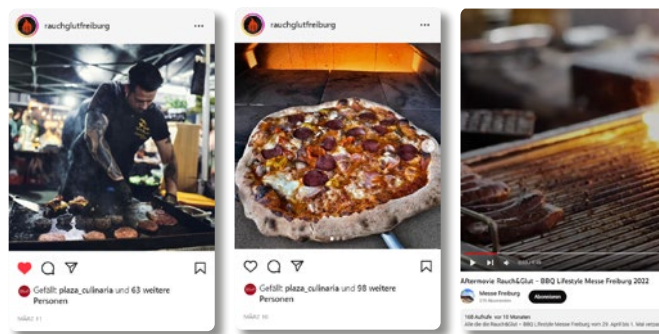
rauchglutfreiburg

Gefällt plaza_culinaria und 63 weitere Personen

MÄRZ 11

rauchglutfreiburg

Gefällt plaza_culinaria und 98 weitere Personen

MÄRZ 30

Aftermovie Rauch&Glut - BBQ Lifestyle Messe Freiburg 2022

Messe Freiburg

Abonnieren

168 Aufrufe vor 10 Monaten
Alle die die Rauch&Glut – BBQ Lifestyle Messe Freiburg vom 29. April bis 1. Mai verpasst